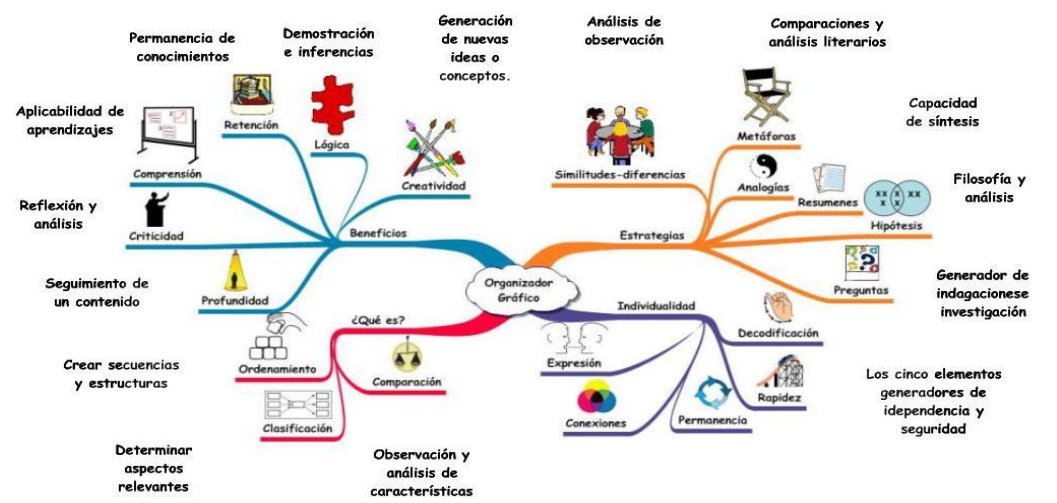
Permanencia de conocimientos

Demostración e inferencias

Generación de nuevas ideas o conceptos.

Análisis de observación

Comparaciones y análisis literarios

Aplicabilidad de aprendizajes

Retención

Lógica

Creatividad

Capacidad de síntesis

Metáforas

Comprensión

Similitudes-diferencias

Analogías

Resumenes

Filosofía y análisis

Reflexión y análisis

Hipótesis

Criticidad

Beneficios

Estrategias

Seguimiento de un contenido

Organizador Gráfico

Generador de indagacionese investigación

Preguntas

Profundidad

¿Qué es?

Individualidad

Decodificación

Crear secuencias y estructuras

Ordenamiento

Comparación

Expresión

Los cinco elementos generadores de idependencia y seguridad

Rapidez

Clasificación

Conexiones

Permanencia

Determinar aspectos relevantes

Observación y análisis de características